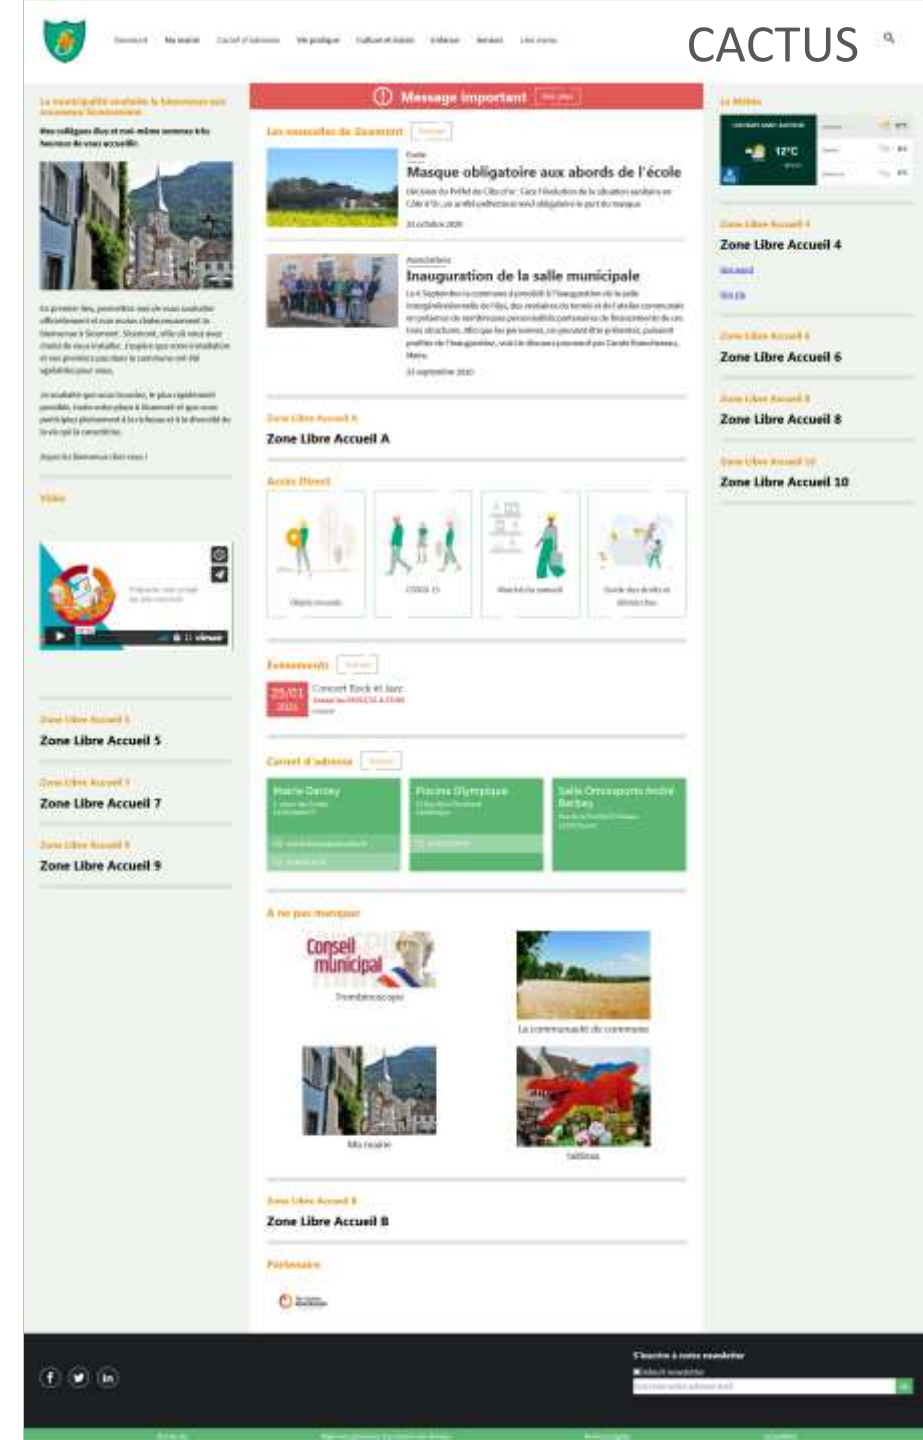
CACTUS

Message important

Les nouvelles de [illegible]

Masque obligatoire aux abords de l'école

Inauguration de la salle municipale

Zone Libre Accueil A

Zone Libre Accueil A

Accès Direct

Objets trouvés

COVID-19

Marché du samedi

Guide des droits et démarches

Evénements

25/01 2021

Concert Rock et Jazz

Carnet d'adresses

Mairie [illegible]

Piscine Olympique

Salle Omnisports André Berbey

A ne pas manquer

Conseil municipal

Trombinoscope

La communauté de commune

Ma mairie

Loisirs

Zone Libre Accueil B

Zone Libre Accueil B

Partenaires

Zone Libre Accueil 4

Zone Libre Accueil 4

Zone Libre Accueil 6

Zone Libre Accueil 6

Zone Libre Accueil 8

Zone Libre Accueil 8

Zone Libre Accueil 10

Zone Libre Accueil 10

12°C

Vidéo

Zone Libre Accueil 5

Zone Libre Accueil 5

Zone Libre Accueil 7

Zone Libre Accueil 7

Zone Libre Accueil 9

Zone Libre Accueil 9

S'inscrire à notre newsletter